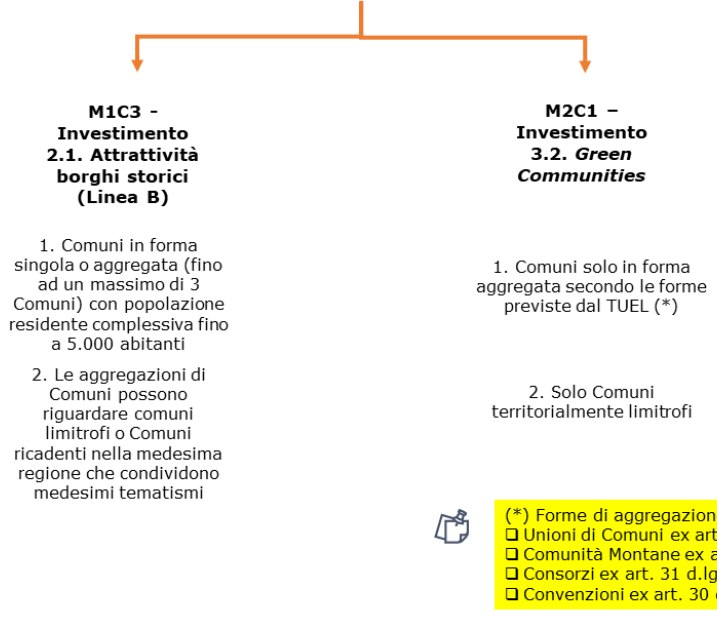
M1C3 - Investimento 2.1. Attrattività borghi storici (Linea B)

1. Comuni in forma singola o aggregata (fino ad un massimo di 3 Comuni) con popolazione residente complessiva fino a 5.000 abitanti

2. Le aggregazioni di Comuni possono riguardare comuni limitrofi o Comuni ricadenti nella medesima regione che condividono medesimi tematismi

M2C1 – Investimento 3.2. *Green Communities*

1. Comuni solo in forma aggregata secondo le forme previste dal TUEL (*)

2. Solo Comuni territorialmente limitrofi

(*) Forme di aggregazion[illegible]
❑ Unioni di Comuni ex art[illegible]
❑ Comunità Montane ex a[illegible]
❑ Consorzi ex art. 31 d.lg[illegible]
❑ Convenzioni ex art. 30 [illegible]